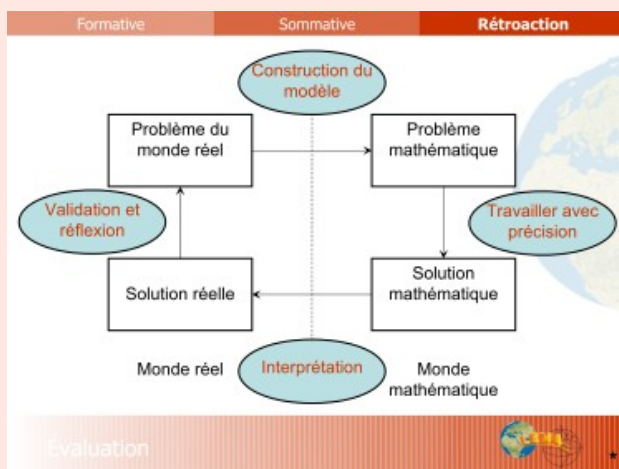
Formative | Sommative | Rétroaction

Construction du modèle

Problème du monde réel

Problème mathématique

Validation et réflexion

Travailler avec précision

Solution réelle

Solution mathématique

Monde réel

Interprétation

Monde mathématique

Évaluation